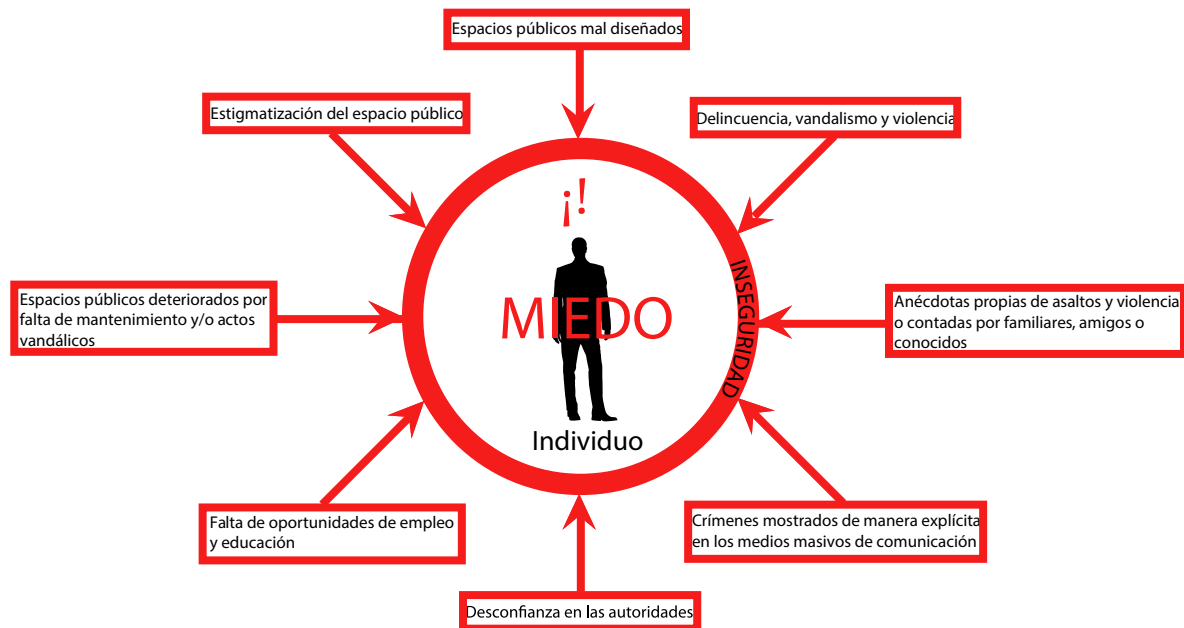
Espacios públicos mal diseñados

Estigmatización del espacio público

Delincuencia, vandalismo y violencia

¡!

INSEGURIDAD

Espacios públicos deteriorados por falta de mantenimiento y/o actos vandálicos

MIEDO

Anécdotas propias de asaltos y violencia o contadas por familiares, amigos o conocidos

Individuo

Falta de oportunidades de empleo y educación

Crímenes mostrados de manera explícita en los medios masivos de comunicación

Desconfianza en las autoridades